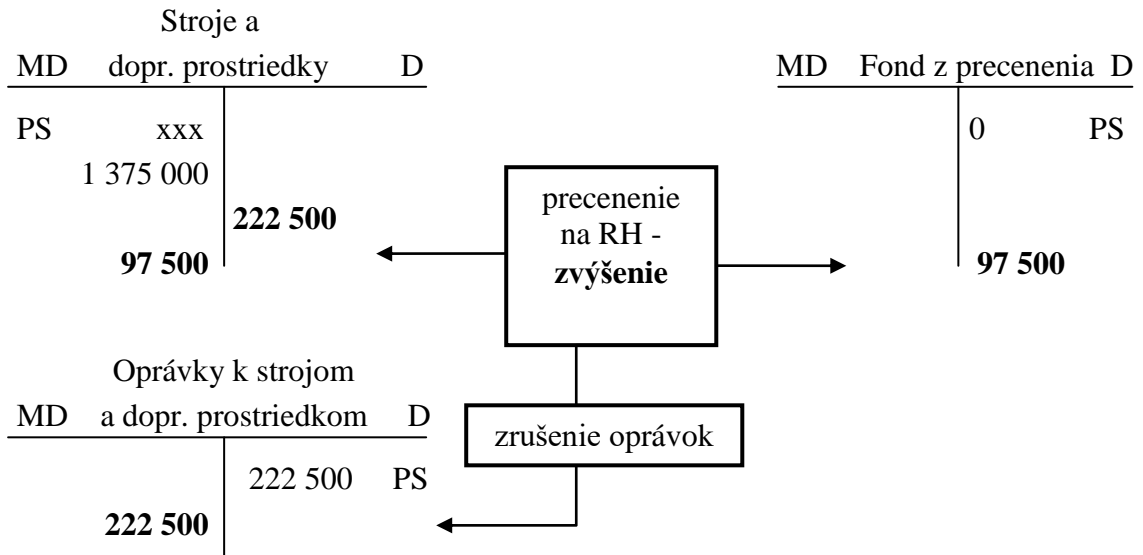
Stroje a

| MD | dopr. prostriedky | D |
|---|---|---|
| PS xxx | | |
| 1 375 000 | | |
| | **222 500** | |
| **97 500** | | |

| MD | Fond z precenenia | D |
|---|---|---|
| | 0 | PS |
| | **97 500** | |

precenenie na RH - **zvýšenie**

Oprávky k strojom

| MD | a dopr. prostriedkom | D |
|---|---|---|
| | 222 500 | PS |
| **222 500** | | |

zrušenie oprávok